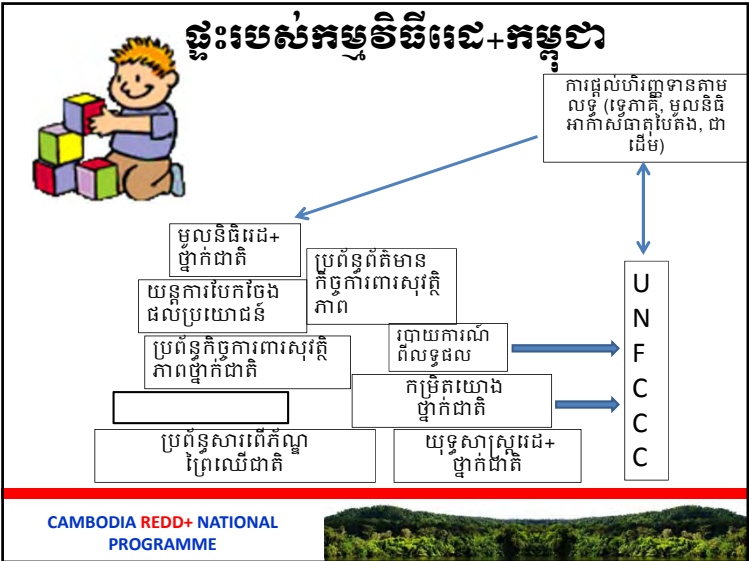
ផ្ទះរបស់កម្មវិធីរេដ+កម្ពុជា

ការផ្ដល់ហិរញ្ញទានតាមលទ្ធ (ទ្វេភាគី, មូលនិធិអាកាសធាតុបៃតង, ជាដើម)

មូលនិធិរេដ+ថ្នាក់ជាតិ

ប្រព័ន្ធព័ត៌មានកិច្ចការពារសុវត្ថិភាព

យន្តការបែកចែងផលប្រយោជន៍

របាយការណ៍ពីលទ្ធផល

ប្រព័ន្ធកិច្ចការពារសុវត្ថិភាពថ្នាក់ជាតិ

កម្រិតយោងថ្នាក់ជាតិ

ប្រព័ន្ធសារពើភ័ណ្ឌព្រៃឈើជាតិ

យុទ្ធសាស្ត្ររេដ+ថ្នាក់ជាតិ

U
N
F
C
C
C

CAMBODIA REDD+ NATIONAL PROGRAMME